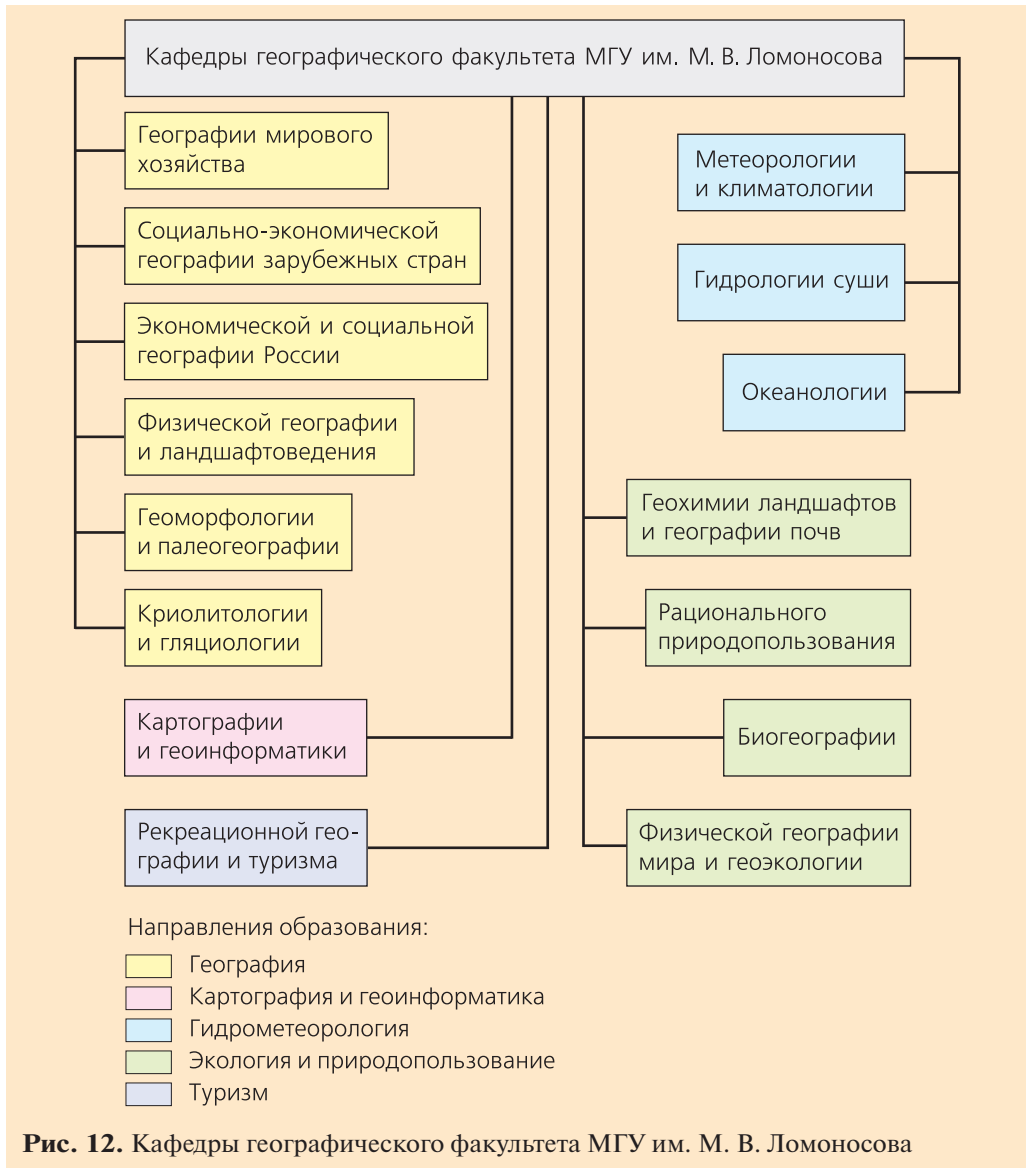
Кафедры географического факультета МГУ им. М. В. Ломоносова

Географии мирового хозяйства

Социально-экономической географии зарубежных стран

Экономической и социальной географии России

Физической географии и ландшафтоведения

Геоморфологии и палеогеографии

Криолитологии и гляциологии

Картографии и геоинформатики

Рекреационной географии и туризма

Метеорологии и климатологии

Гидрологии суши

Океанологии

Геохимии ландшафтов и географии почв

Рационального природопользования

Биогеографии

Физической географии мира и геоэкологии

Направления образования:

География

Картография и геоинформатика

Гидрометеорология

Экология и природопользование

Туризм

**Рис. 12.** Кафедры географического факультета МГУ им. М. В. Ломоносова